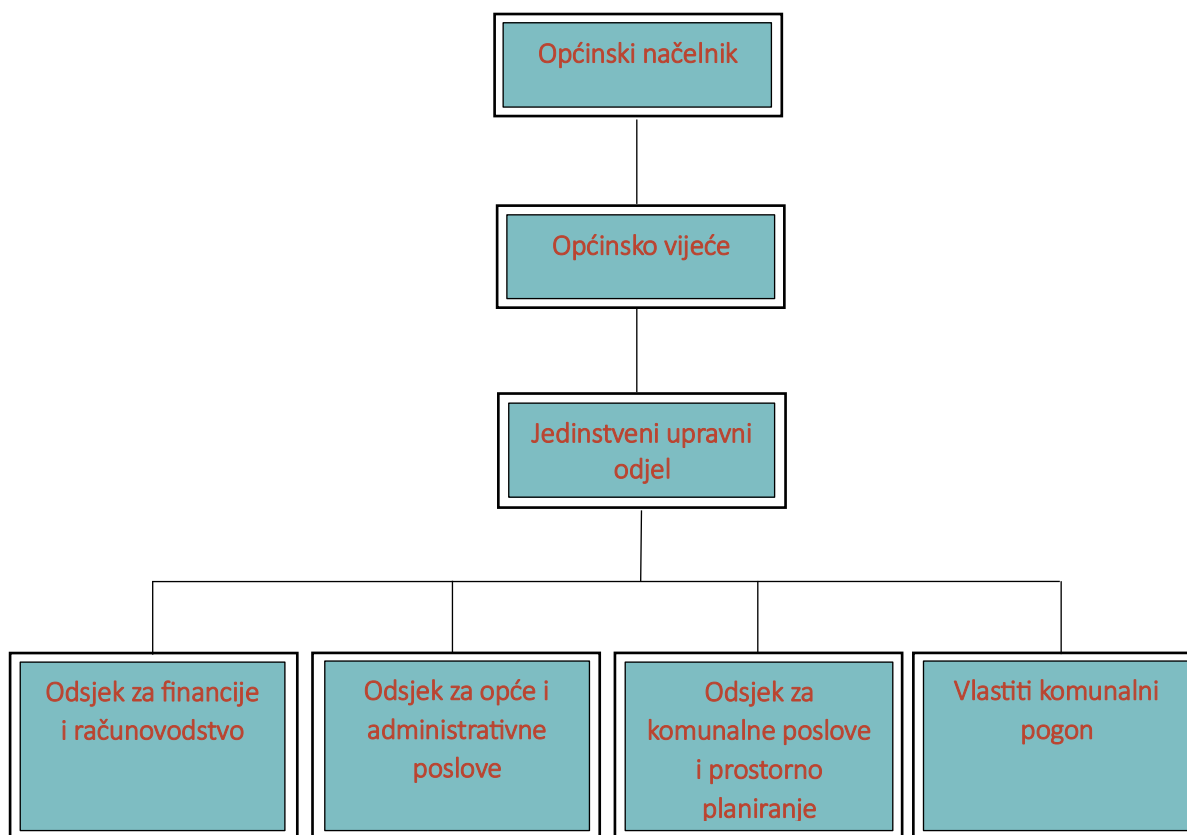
Općinski načelnik

Općinsko vijeće

Jedinstveni upravni odjel

Odsjek za financije i računovodstvo

Odsjek za opće i administrativne poslove

Odsjek za komunalne poslove i prostorno planiranje

Vlastiti komunalni pogon